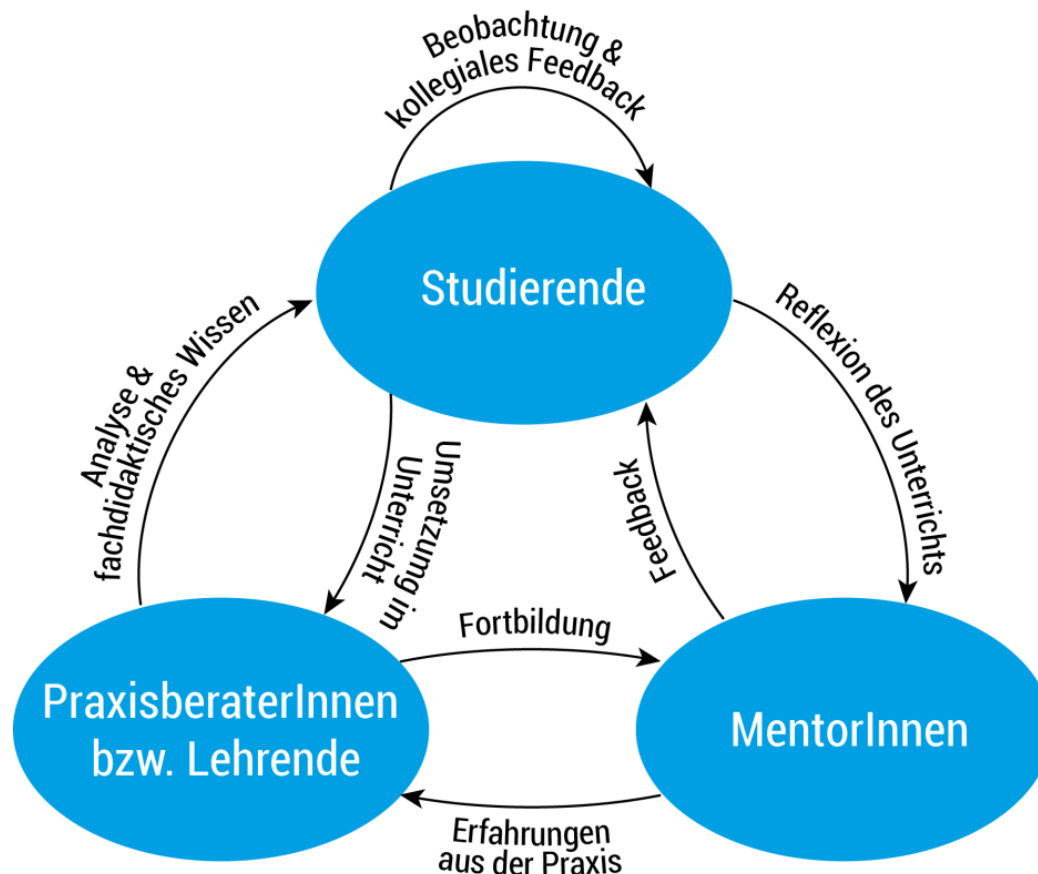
Beobachtung & kollegiales Feedback

Studierende

Analyse & fachdidaktisches Wissen

Reflexion des Unterrichts

Umsetzumg im Unterricht

Feedback

Fortbildung

PraxisberaterInnen bzw. Lehrende

MentorInnen

Erfahrungen aus der Praxis